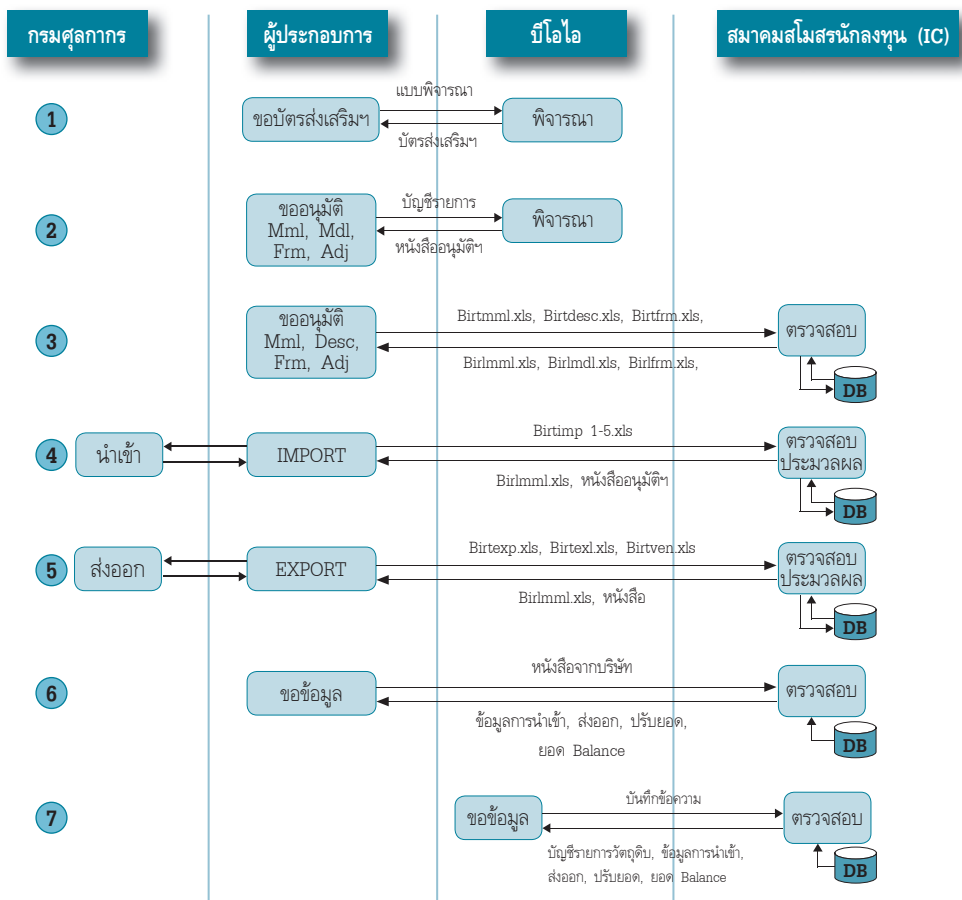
กรมศุลกากร
ผู้ประกอบการ
บีโอไอ
สมาคมสโมสรนักลงทุน (IC)

1
ขอบัตรส่งเสริมฯ
แบบพิจารณา
พิจารณา
บัตรส่งเสริมฯ

2
ขออนุมัติ Mml, Mdl, Frm, Adj
บัญชีรายการ
พิจารณา
หนังสืออนุมัติฯ

3
ขออนุมัติ Mml, Desc, Frm, Adj
Birtmml.xls, Birtdesc.xls, Birtfrm.xls,
ตรวจสอบ
Birlmml.xls, Birlmdl.xls, Birlfrm.xls,
DB

4
นำเข้า
IMPORT
Birtimp 1-5.xls
ตรวจสอบ ประมวลผล
Birlmml.xls, หนังสืออนุมัติฯ
DB

5
ส่งออก
EXPORT
Birtexp.xls, Birtexl.xls, Birtven.xls
ตรวจสอบ ประมวลผล
Birlmml.xls, หนังสือ
DB

6
ขอข้อมูล
หนังสือจากบริษัท
ตรวจสอบ
ข้อมูลการนำเข้า, ส่งออก, ปรับยอด, ยอด Balance
DB

7
ขอข้อมูล
บันทึกข้อความ
ตรวจสอบ
บัญชีรายการวัตถุดิบ, ข้อมูลการนำเข้า, ส่งออก, ปรับยอด, ยอด Balance
DB